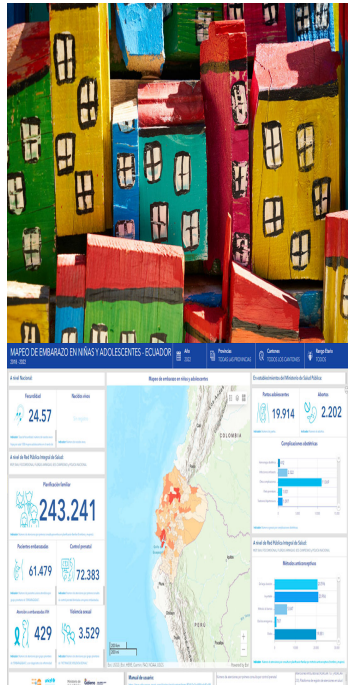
MAPEO DE EMBARAZO EN NIÑAS Y ADOLESCENTES - ECUADOR
2018 - 2022

Año
2022

Provincias
TODAS LAS PROVINCIAS

Cantones
TODOS LOS CANTONES

Rango Etario
TODOS

A nivel Nacional

Fecundidad
24.57

Nacidos vivos

A nivel de Red Pública Integral de Salud

Planificación familiar
243.241

Pacientes embarazadas
61.479

Control prenatal
72.383

Atención embarazada VIH
429

Violencia sexual
3.529

Mapeo de embarazo en niñas y adolescentes

COLOMBIA

PERÚ

En establecimientos del Ministerio de Salud Pública

Partos adolescentes
19.914

Abortos
2.202

Complicaciones obstétricas

A nivel de Red Pública Integral de Salud

Métodos anticonceptivos

Manual de usuario